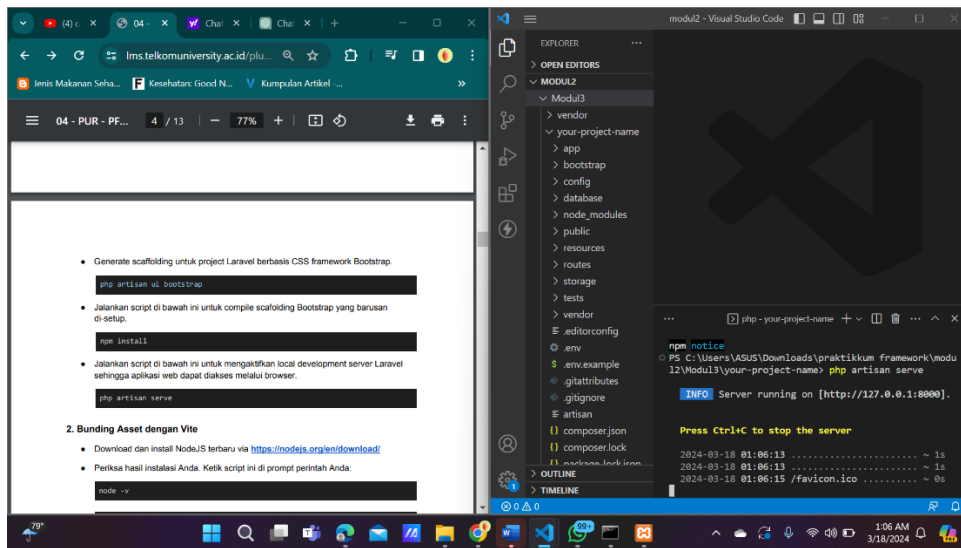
(4) c × 04 - × Cha × Cha × +

lms.telkomuniversity.ac.id/plu...

Jenis Makanan Seha... Kesehatan: Good N... Kumpulan Artikel -... »

04 - PUR - PF... 4 / 13 — 77% +

• Generate scaffolding untuk project Laravel berbasis CSS framework Bootstrap.

php artisan ui bootstrap

• Jalankan script di bawah ini untuk compile scafolding Bootstrap yang barusan di-setup.

npm install

• Jalankan script di bawah ini untuk mengaktifkan local development server Laravel sehingga aplikasi web dapat diakses melalui browser.

php artisan serve

2. Bunding Asset dengan Vite

• Download dan install NodeJS terbaru via https://nodejs.org/en/download/

• Periksa hasil instalasi Anda. Ketik script ini di prompt perintah Anda:

node -v

modul2 - Visual Studio Code

EXPLORER ...
> OPEN EDITORS
MODUL2
Modul3
> vendor
your-project-name
> app
> bootstrap
> config
> database
> node_modules
> public
> resources
> routes
> storage
> tests
> vendor
.editorconfig
.env
.env.example
.gitattributes
.gitignore
artisan
composer.json
composer.lock
package-lock.json
> OUTLINE
> TIMELINE

php - your-project-name + ...

npm notice
PS C:\Users\ASUS\Downloads\praktikkum framework\modul2\Modul3\your-project-name> php artisan serve

INFO Server running on [http://127.0.0.1:8000].

Press Ctrl+C to stop the server

2024-03-18 01:06:13 ........................ ~ 1s
2024-03-18 01:06:13 ........................ ~ 1s
2024-03-18 01:06:15 /favicon.ico ............... ~ 0s

⊗ 0 ⚠ 0

79°

99+

1:06 AM
3/18/2024